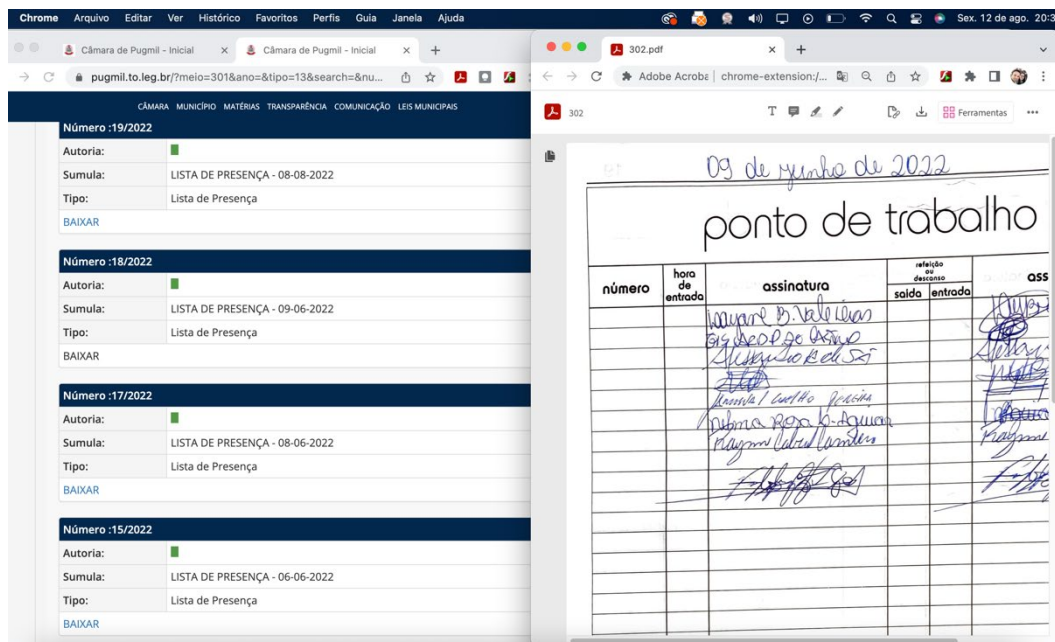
Chrome Arquivo Editar Ver Histórico Favoritos Perfis Guia Janela Ajuda

Sex. 12 de ago. 20:3

Câmara de Pugmil - Inicial × Câmara de Pugmil - Inicial × +

pugmil.to.leg.br/?meio=301&ano=&tipo=13&search=&nu...

CÂMARA MUNICÍPIO MATÉRIAS TRANSPARÊNCIA COMUNICAÇÃO LEIS MUNICIPAIS

Número :19/2022

| Autoria: | |
|---|---|
| Sumula: | LISTA DE PRESENÇA - 08-08-2022 |
| Tipo: | Lista de Presença |

BAIXAR

Número :18/2022

| Autoria: | |
|---|---|
| Sumula: | LISTA DE PRESENÇA - 09-06-2022 |
| Tipo: | Lista de Presença |

BAIXAR

Número :17/2022

| Autoria: | |
|---|---|
| Sumula: | LISTA DE PRESENÇA - 08-06-2022 |
| Tipo: | Lista de Presença |

BAIXAR

Número :15/2022

| Autoria: | |
|---|---|
| Sumula: | LISTA DE PRESENÇA - 06-06-2022 |
| Tipo: | Lista de Presença |

BAIXAR

302.pdf × +

Adobe Acroba | chrome-extension:/...

302

Ferramentas

09 de junho de 2022

ponto de trabalho

| número | hora de entrada | assinatura | refeição ou descanso saída | entrada | ass |
|---|---|---|---|---|---|
| | | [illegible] B. Valeiras | | | |
| | | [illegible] | | | |
| | | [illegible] | | | |
| | | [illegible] | | | |
| | | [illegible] Coelho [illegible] | | | |
| | | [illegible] Rosa B. Aguiar | | | |
| | | Raymun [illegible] | | | |
| | | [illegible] | | | |